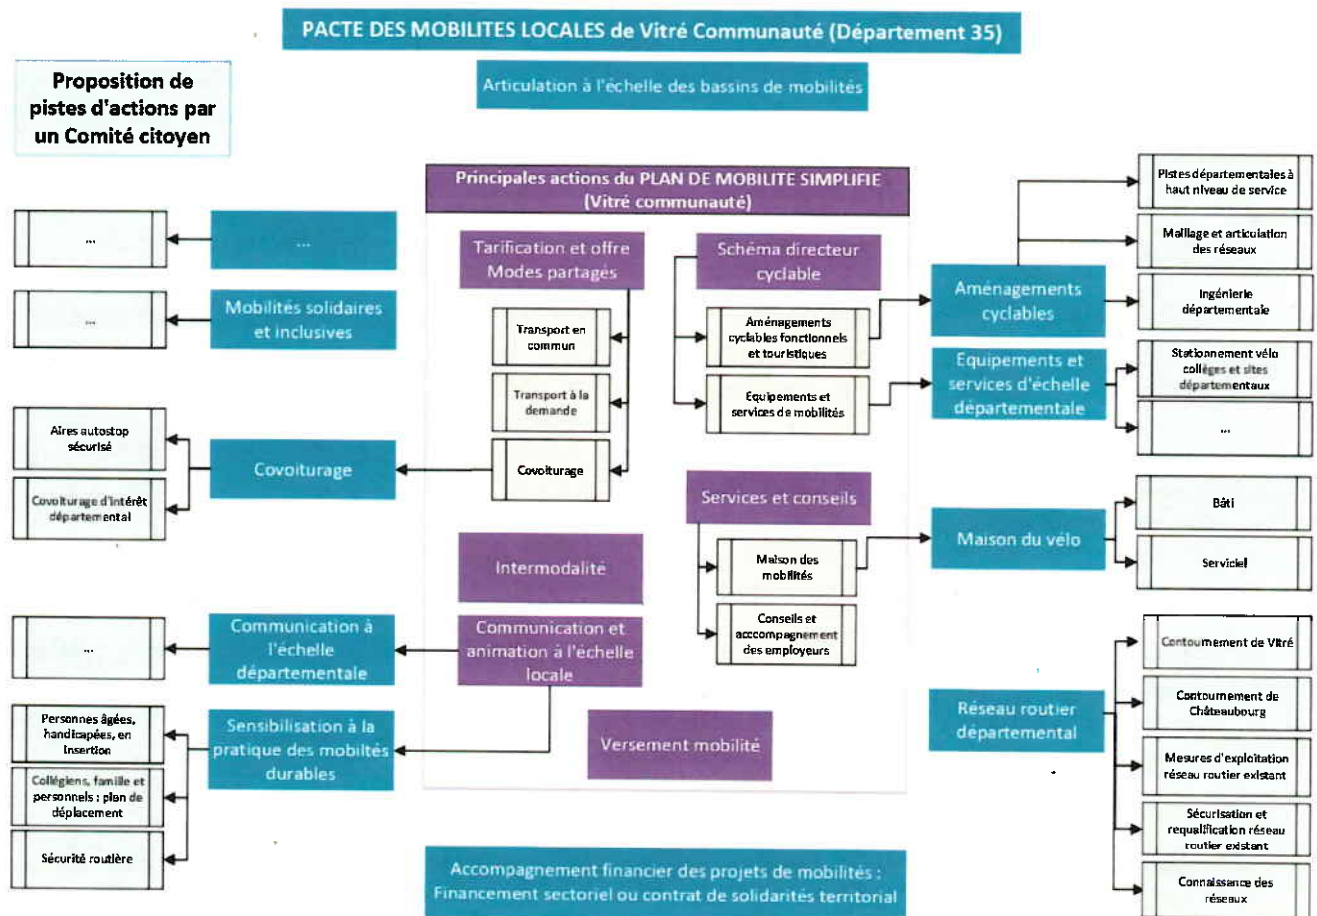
PACTE DES MOBILITES LOCALES de Vitré Communauté (Département 35)

Articulation à l'échelle des bassins de mobilités

Proposition de pistes d'actions par un Comité citoyen

Principales actions du PLAN DE MOBILITE SIMPLIFIE (Vitré communauté)

Tarification et offre Modes partagés

Transport en commun

Transport à la demande

Covoiturage

Schéma directeur cyclable

Aménagements cyclables fonctionnels et touristiques

Equipements et services de mobilités

Services et conseils

Maison des mobilités

Conseils et acccompagnement des employeurs

Intermodalité

Communication et animation à l'échelle locale

Versement mobilité

...

...

Mobilités solidaires et inclusives

...

Covoiturage

Aires autostop sécurisé

Covoiturage d'intérêt départemental

Communication à l'échelle départementale

...

Sensibilisation à la pratique des mobiltés durables

Personnes âgées, handicapées, en insertion

Collégiens, famille et personnels : plan de déplacement

Sécurité routière

Aménagements cyclables

Pistes départementales à haut niveau de service

Maillage et articulation des réseaux

Ingénierie départementale

Equipements et services d'échelle départementale

Stationnement vélo collèges et sites départementaux

...

Maison du vélo

Bâti

Serviciel

Réseau routier départemental

Contournement de Vitré

Contournement de Châteaubourg

Mesures d'exploitation réseau routier existant

Sécurisation et requalification réseau routier existant

Connaissance des réseaux

Accompagnement financier des projets de mobilités : Financement sectoriel ou contrat de solidarités territorial